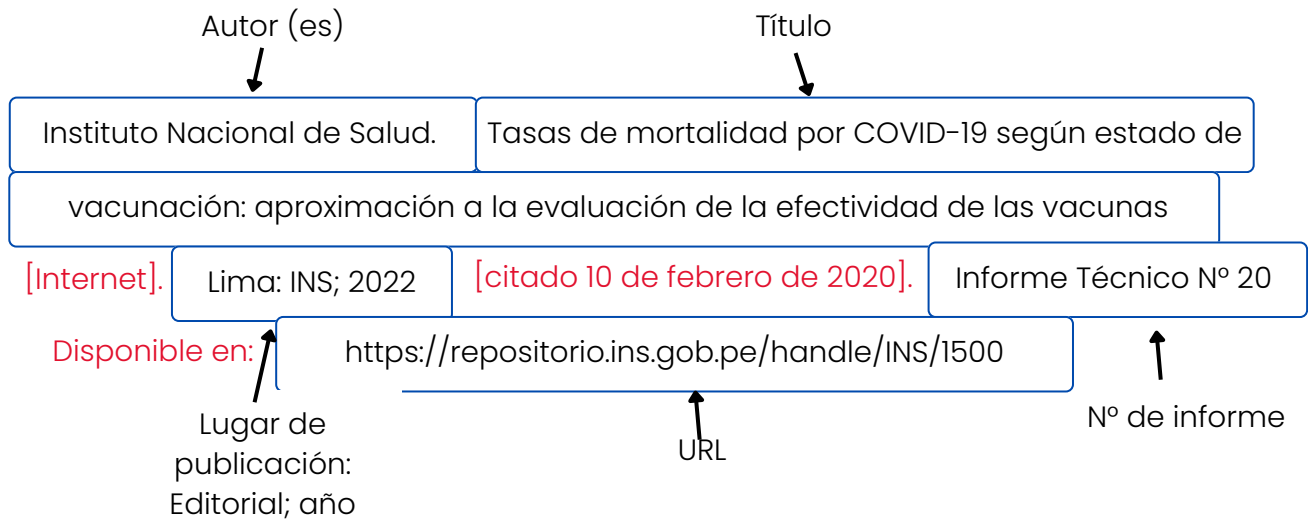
Autor (es)

Título

Instituto Nacional de Salud. Tasas de mortalidad por COVID-19 según estado de vacunación: aproximación a la evaluación de la efectividad de las vacunas [Internet]. Lima: INS; 2022 [citado 10 de febrero de 2020]. Informe Técnico Nº 20 Disponible en: https://repositorio.ins.gob.pe/handle/INS/1500

Lugar de publicación: Editorial; año

URL

Nº de informe